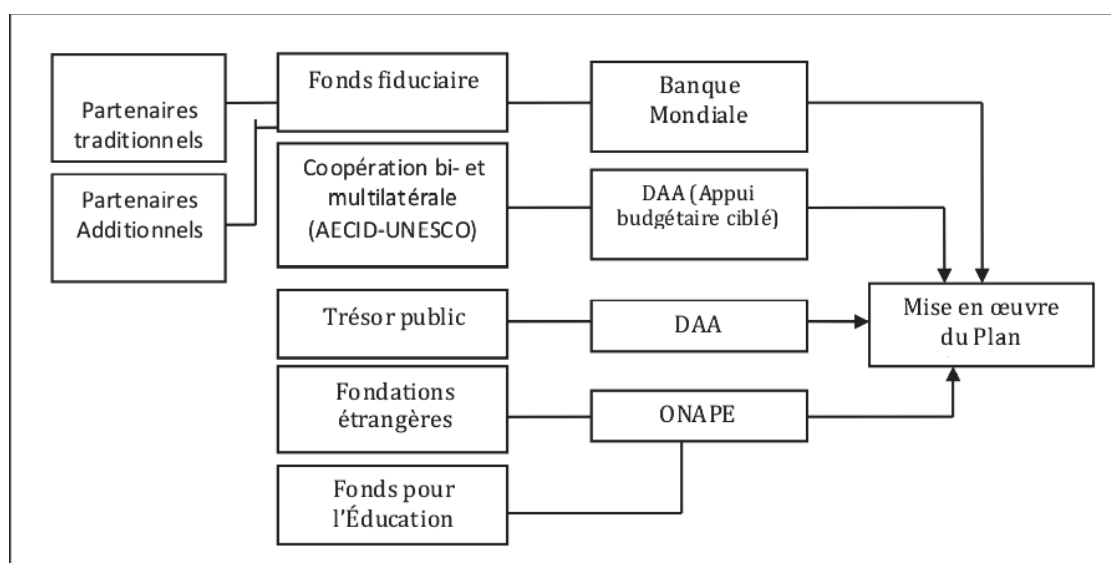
Partenaires traditionnels

Partenaires Additionnels

Fonds fiduciaire

Coopération bi- et multilatérale (AECID-UNESCO)

Trésor public

Fondations étrangères

Fonds pour l'Éducation

Banque Mondiale

DAA (Appui budgétaire ciblé)

DAA

ONAPE

Mise en œuvre du Plan